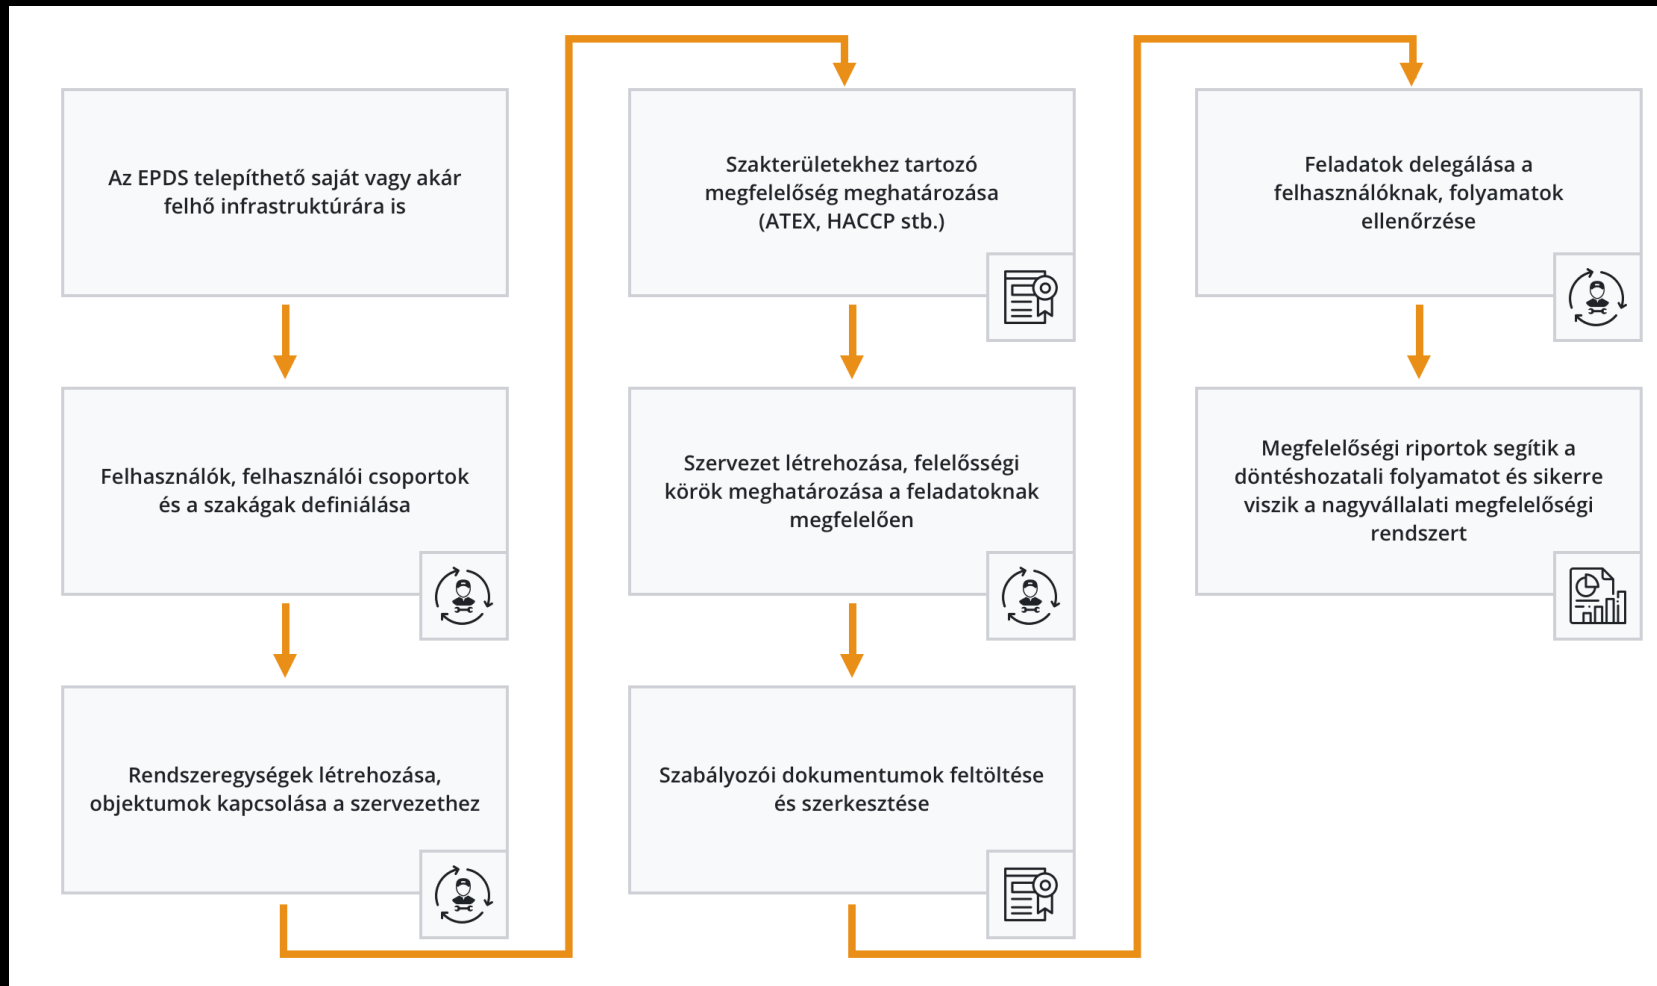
Az EPDS telepíthető saját vagy akár felhő infrastruktúrára is

Felhasználók, felhasználói csoportok és a szakágak definiálása

Rendszeregységek létrehozása, objektumok kapcsolása a szervezethez

Szakterületekhez tartozó megfelelőség meghatározása (ATEX, HACCP stb.)

Szervezet létrehozása, felelősségi körök meghatározása a feladatoknak megfelelően

Szabályozói dokumentumok feltöltése és szerkesztése

Feladatok delegálása a felhasználóknak, folyamatok ellenőrzése

Megfelelőségi riportok segítik a döntéshozatali folyamatot és sikerre viszik a nagyvállalati megfelelőségi rendszert